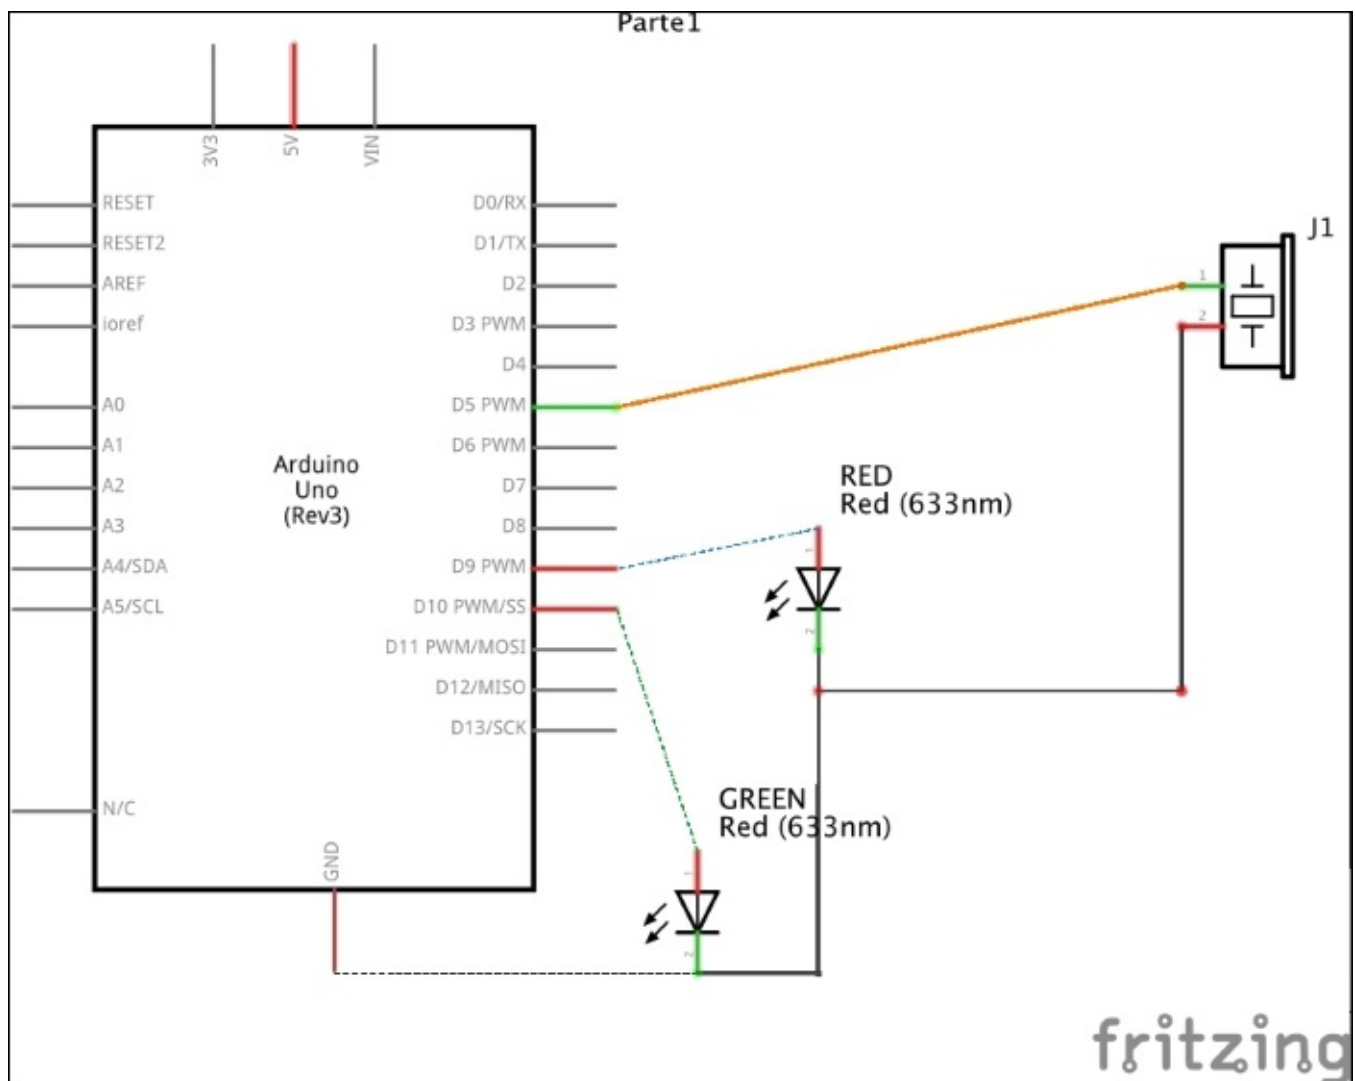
Parte1

3V3
5V
VIN

RESET
RESET2
AREF
ioref
A0
A1
A2
A3
A4/SDA
A5/SCL
N/C

D0/RX
D1/TX
D2
D3 PWM
D4
D5 PWM
D6 PWM
D7
D8
D9 PWM
D10 PWM/SS
D11 PWM/MOSI
D12/MISO
D13/SCK

Arduino
Uno
(Rev3)

GND

J1
1
2

RED
Red (633nm)
1
2

GREEN
Red (633nm)
1
2

fritzing